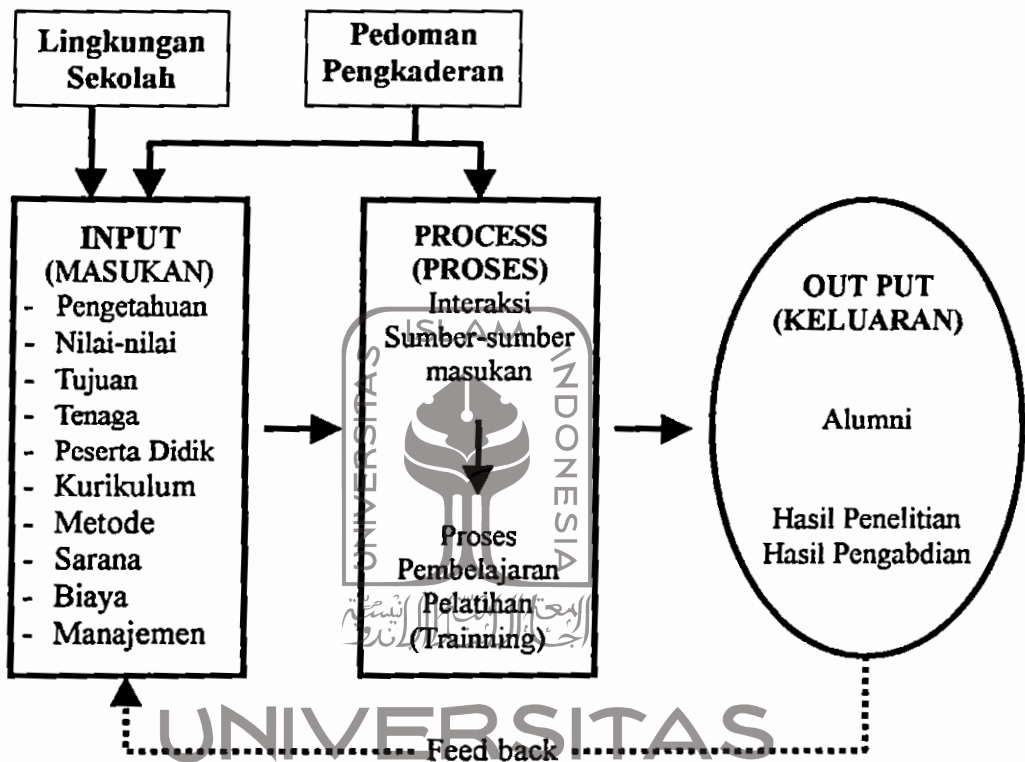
Lingkungan Sekolah

Pedoman Pengkaderan

INPUT
(MASUKAN)
- Pengetahuan
- Nilai-nilai
- Tujuan
- Tenaga
- Peserta Didik
- Kurikulum
- Metode
- Sarana
- Biaya
- Manajemen

PROCESS
(PROSES)
Interaksi
Sumber-sumber masukan

Proses
Pembelajaran
Pelatihan
(Trainning)

OUT PUT
(KELUARAN)

Alumni

Hasil Penelitian
Hasil Pengabdian

Feed back

ISLAM
UNIVERSITAS
INDONESIA
UNIVERSITAS